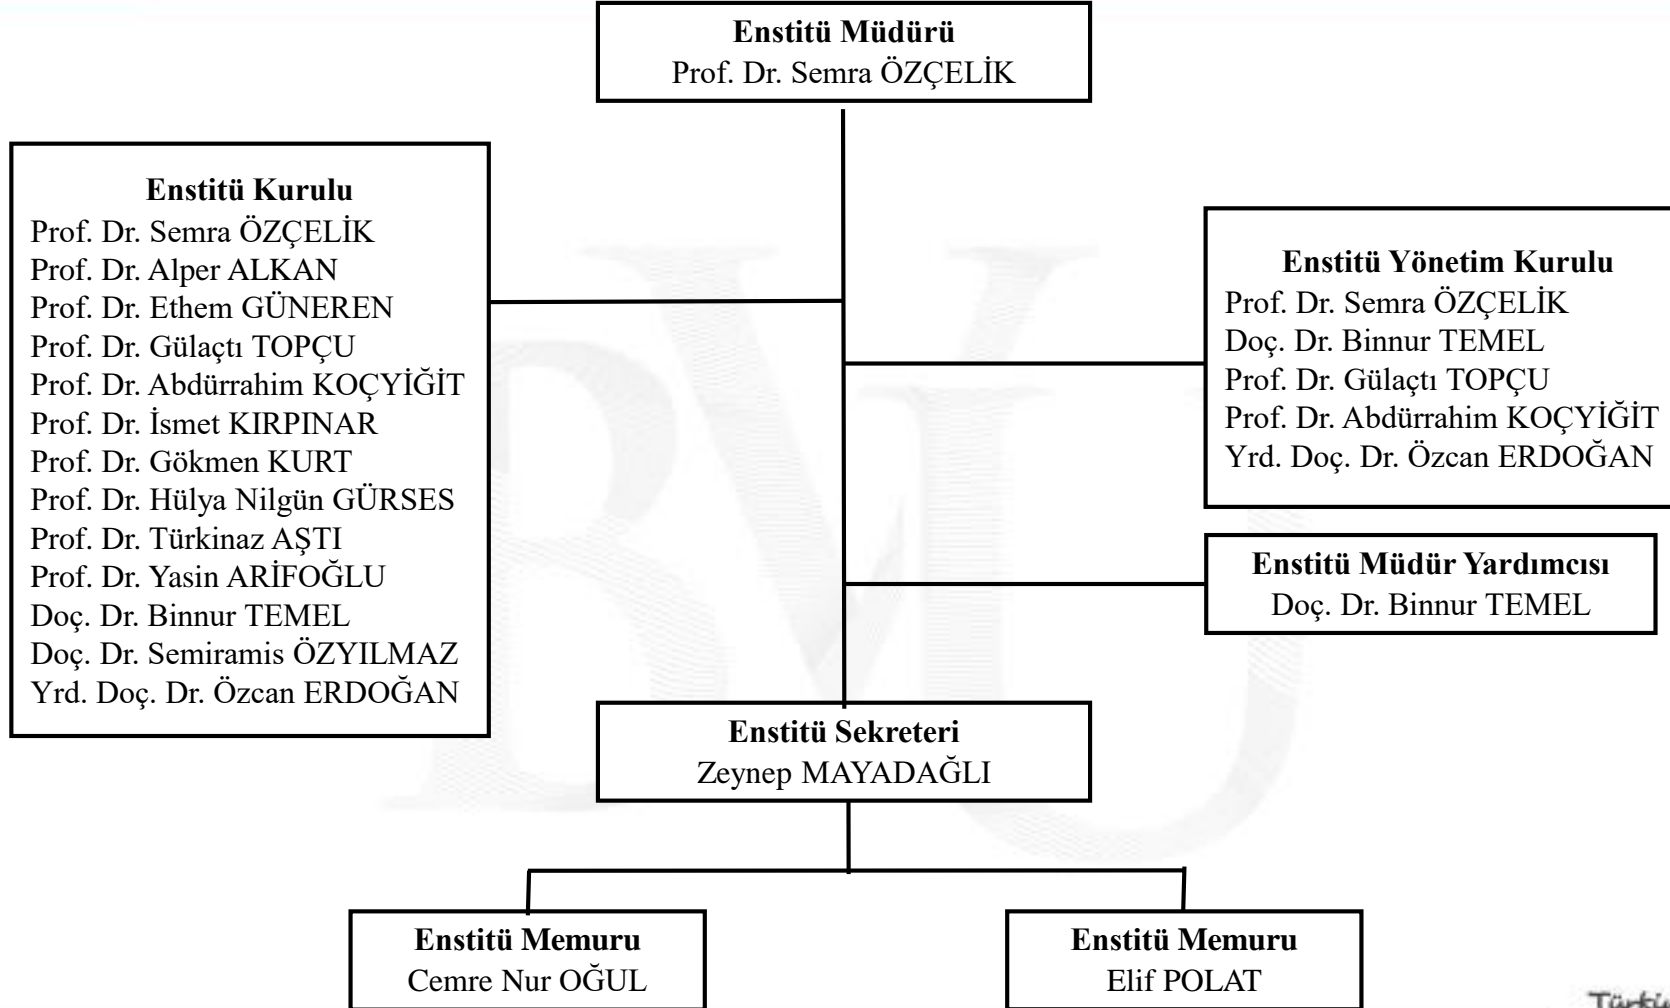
Enstitü Müdürü
Prof. Dr. Semra ÖZÇELİK

Enstitü Kurulu
Prof. Dr. Semra ÖZÇELİK
Prof. Dr. Alper ALKAN
Prof. Dr. Ethem GÜNEREN
Prof. Dr. Gülaçtı TOPÇU
Prof. Dr. Abdürrahim KOÇYİĞİT
Prof. Dr. İsmet KIRPINAR
Prof. Dr. Gökmen KURT
Prof. Dr. Hülya Nilgün GÜRSES
Prof. Dr. Türkinaz AŞTI
Prof. Dr. Yasin ARİFOĞLU
Doç. Dr. Binnur TEMEL
Doç. Dr. Semiramis ÖZYILMAZ
Yrd. Doç. Dr. Özcan ERDOĞAN

Enstitü Yönetim Kurulu
Prof. Dr. Semra ÖZÇELİK
Doç. Dr. Binnur TEMEL
Prof. Dr. Gülaçtı TOPÇU
Prof. Dr. Abdürrahim KOÇYİĞİT
Yrd. Doç. Dr. Özcan ERDOĞAN

Enstitü Müdür Yardımcısı
Doç. Dr. Binnur TEMEL

Enstitü Sekreteri
Zeynep MAYADAĞLI

Enstitü Memuru
Cemre Nur OĞUL

Enstitü Memuru
Elif POLAT

Türki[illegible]